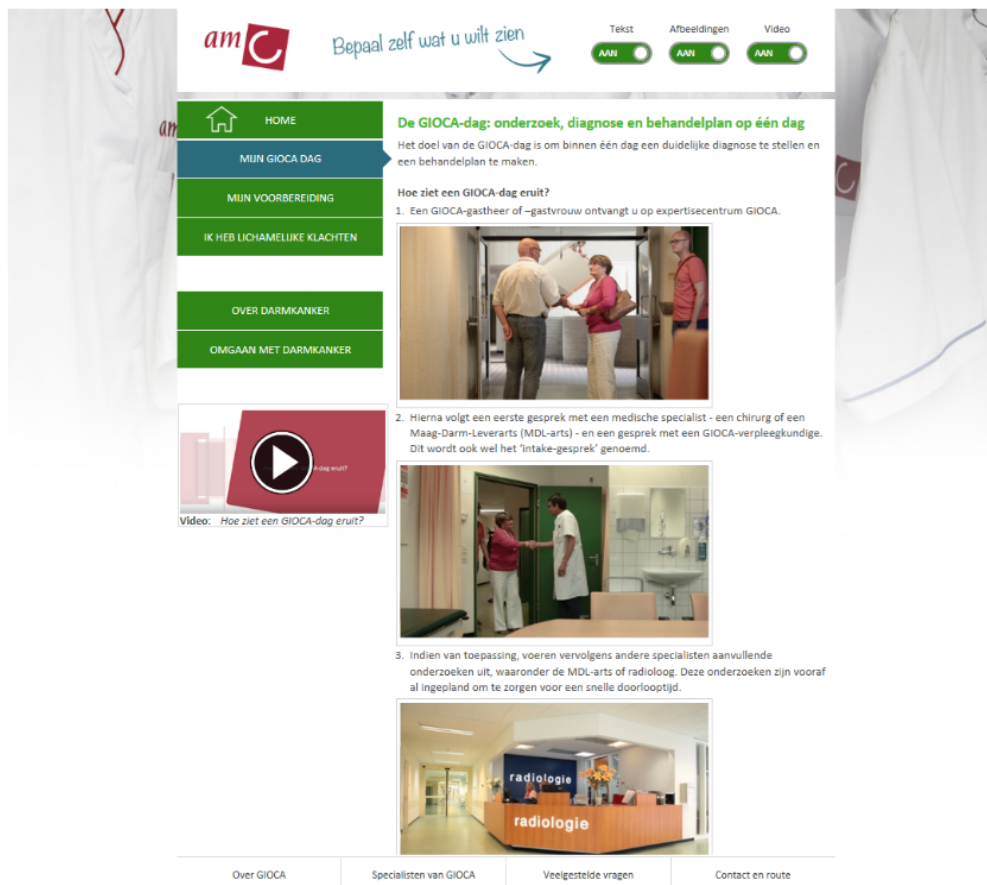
amC

Bepaal zelf wat u wilt zien

Tekst
AAN

Afbeeldingen
AAN

Video
AAN

HOME

MIJN GIOCA DAG

MIJN VOORBEREIDING

IK HEB LICHAMELIJKE KLACHTEN

OVER DARMKANKER

OMGAAN MET DARMKANKER

-dag eruit?

Video: Hoe ziet een GIOCA-dag eruit?

De GIOCA-dag: onderzoek, diagnose en behandelplan op één dag

Het doel van de GIOCA-dag is om binnen één dag een duidelijke diagnose te stellen en een behandelplan te maken.

Hoe ziet een GIOCA-dag eruit?

1. Een GIOCA-gastheer of –gastvrouw ontvangt u op expertisecentrum GIOCA.

2. Hierna volgt een eerste gesprek met een medische specialist - een chirurg of een Maag-Darm-Leverarts (MDL-arts) - en een gesprek met een GIOCA-verpleegkundige. Dit wordt ook wel het 'intake-gesprek' genoemd.

3. Indien van toepassing, voeren vervolgens andere specialisten aanvullende onderzoeken uit, waaronder de MDL-arts of radioloog. Deze onderzoeken zijn vooraf al ingepland om te zorgen voor een snelle doorlooptijd.

radiologie

radiologie

Over GIOCA | Specialisten van GIOCA | Veelgestelde vragen | Contact en route